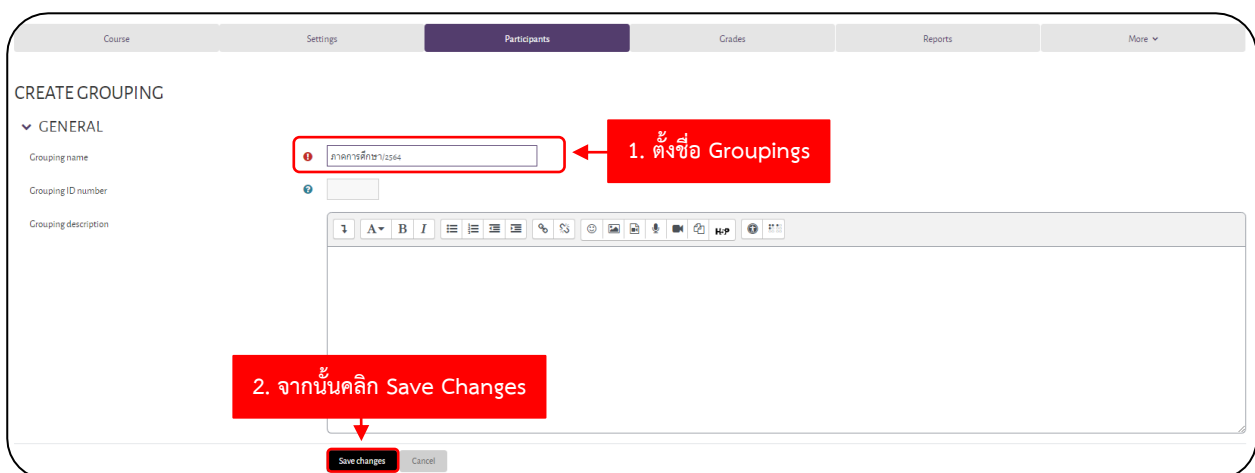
Course | Settings | Participants | Grades | Reports | More

CREATE GROUPING

GENERAL

Grouping name

ภาคการศึกษา/2564

1. ตั้งชื่อ Groupings

Grouping ID number

Grouping description

H5P

2. จากนั้นคลิก Save Changes

Save changes Cancel